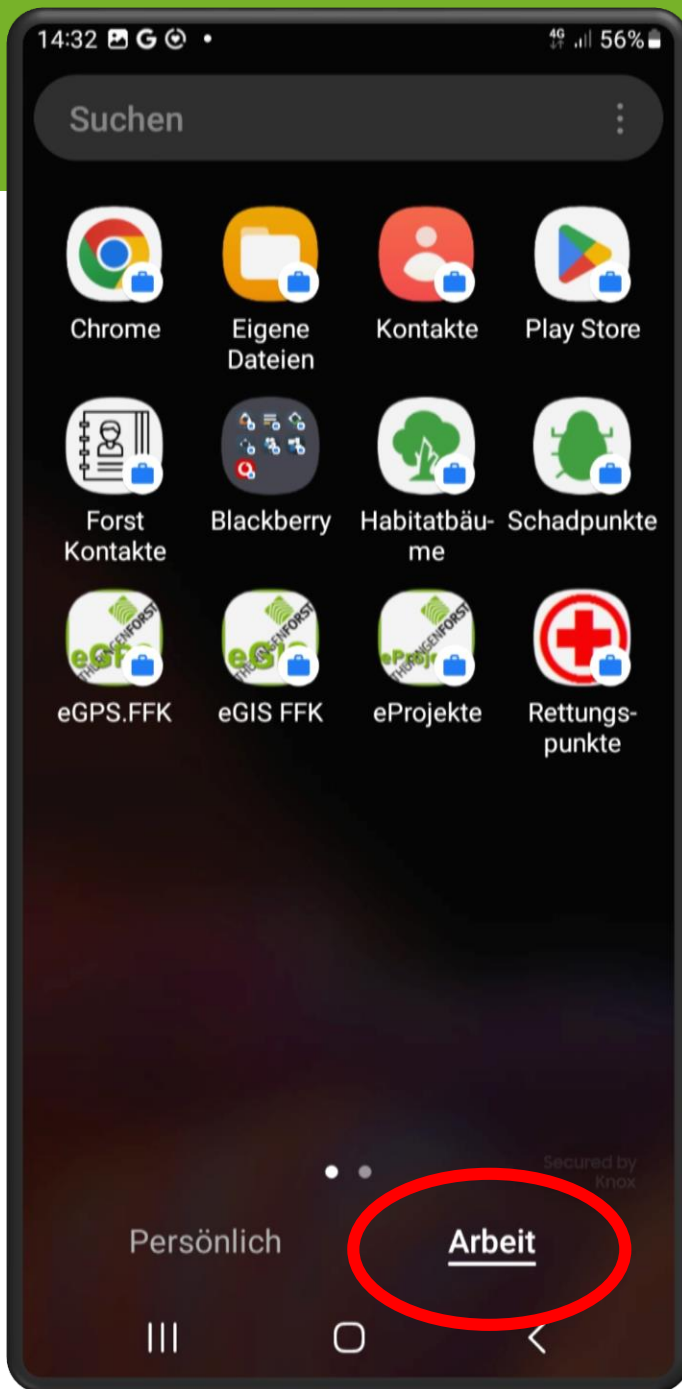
14:32 G •

4G 56%

Suchen

Chrome

Eigene Dateien

Kontakte

Play Store

Forst Kontakte

Blackberry

Habitatbäume

Schadpunkte

eGPS.FFK

eGIS FFK

eProjekte

Rettungspunkte

Secured by Knox

Persönlich

Arbeit